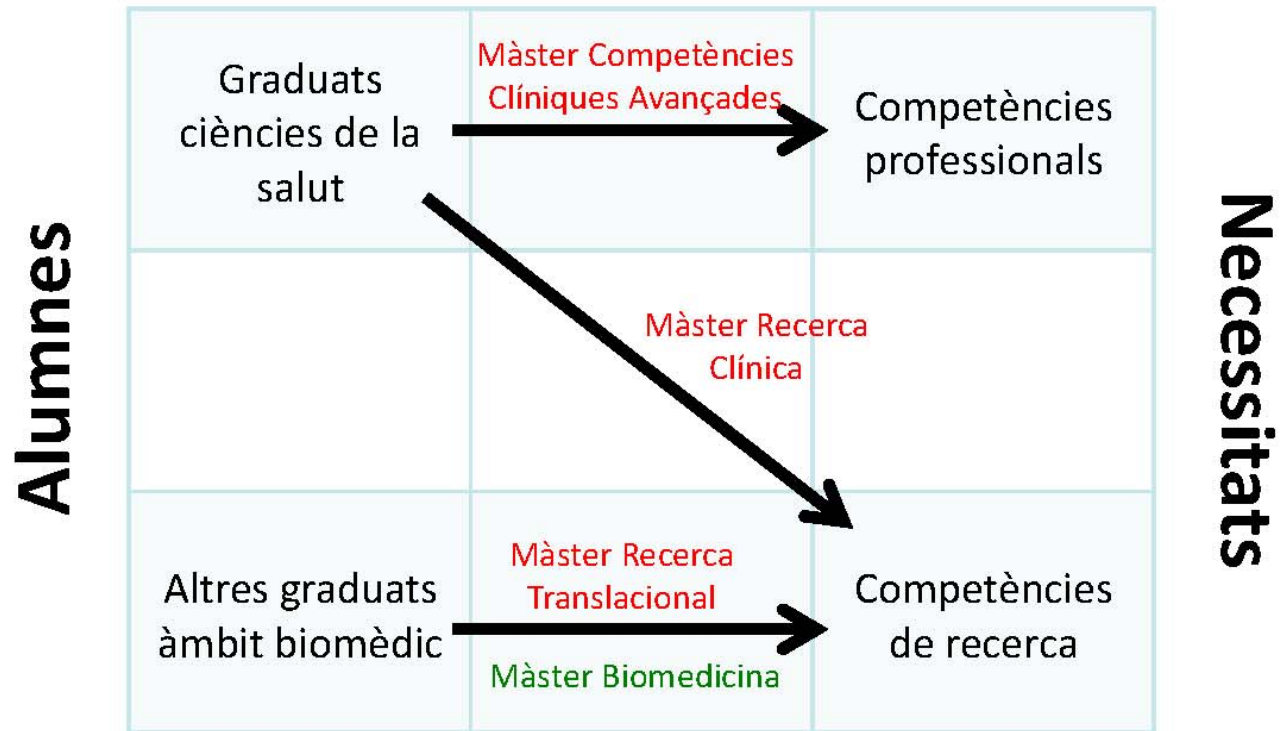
Alumnes

Graduats ciències de la salut

Màster Competències Clíniques Avançades

Competències professionals

Màster Recerca Clínica

Altres graduats àmbit biomèdic

Màster Recerca Translacional

Màster Biomedicina

Competències de recerca

Necessitats